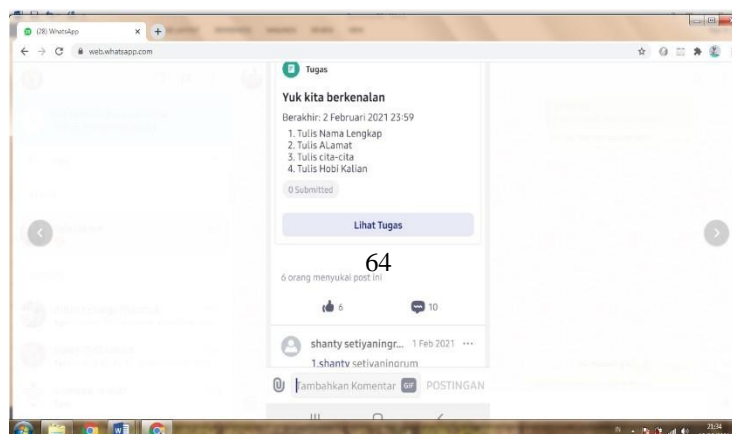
(28) WhatsApp
web.whatsapp.com

Tugas

Yuk kita berkenalan

Berakhir: 2 Februari 2021 23:59

1. Tulis Nama Lengkap
2. Tulis ALamat
3. Tulis cita-cita
4. Tulis Hobi Kalian

0 Submitted

Lihat Tugas

64

6 orang menyukai post ini

6

10

shanty setiyaningr... 1 Feb 2021 ···

1.shanty setiyaningrum

Tambahkan Komentar GIF POSTINGAN

21:34